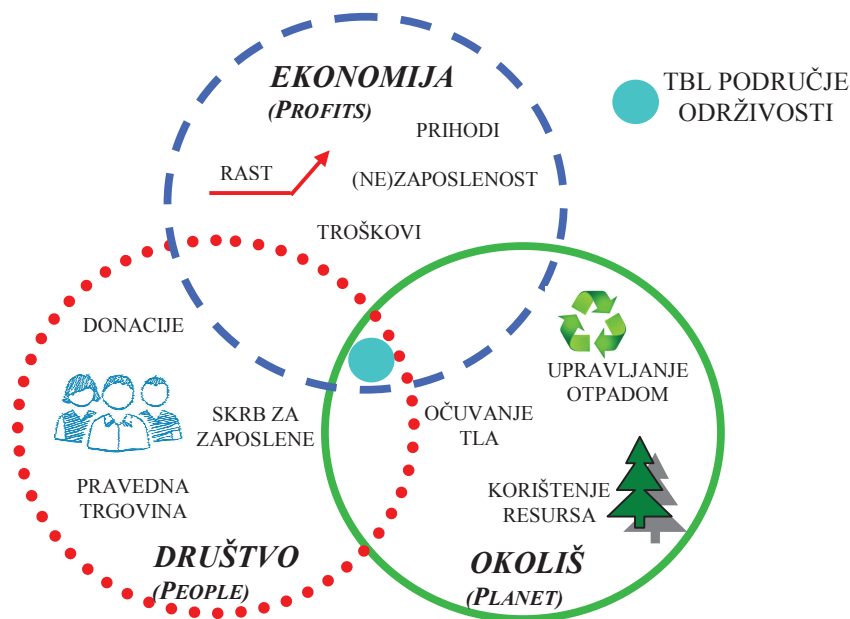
EKONOMIJA
(PROFITS)

TBL PODRUČJE ODRŽIVOSTI

PRIHODI

RAST

(NE)ZAPOSLENOST

TROŠKOVI

DONACIJE

UPRAVLJANJE OTPADOM

SKRB ZA ZAPOSLENE

OČUVANJE TLA

PRAVEDNA TRGOVINA

KORIŠTENJE RESURSA

DRUŠTVO
(PEOPLE)

OKOLIŠ
(PLANET)